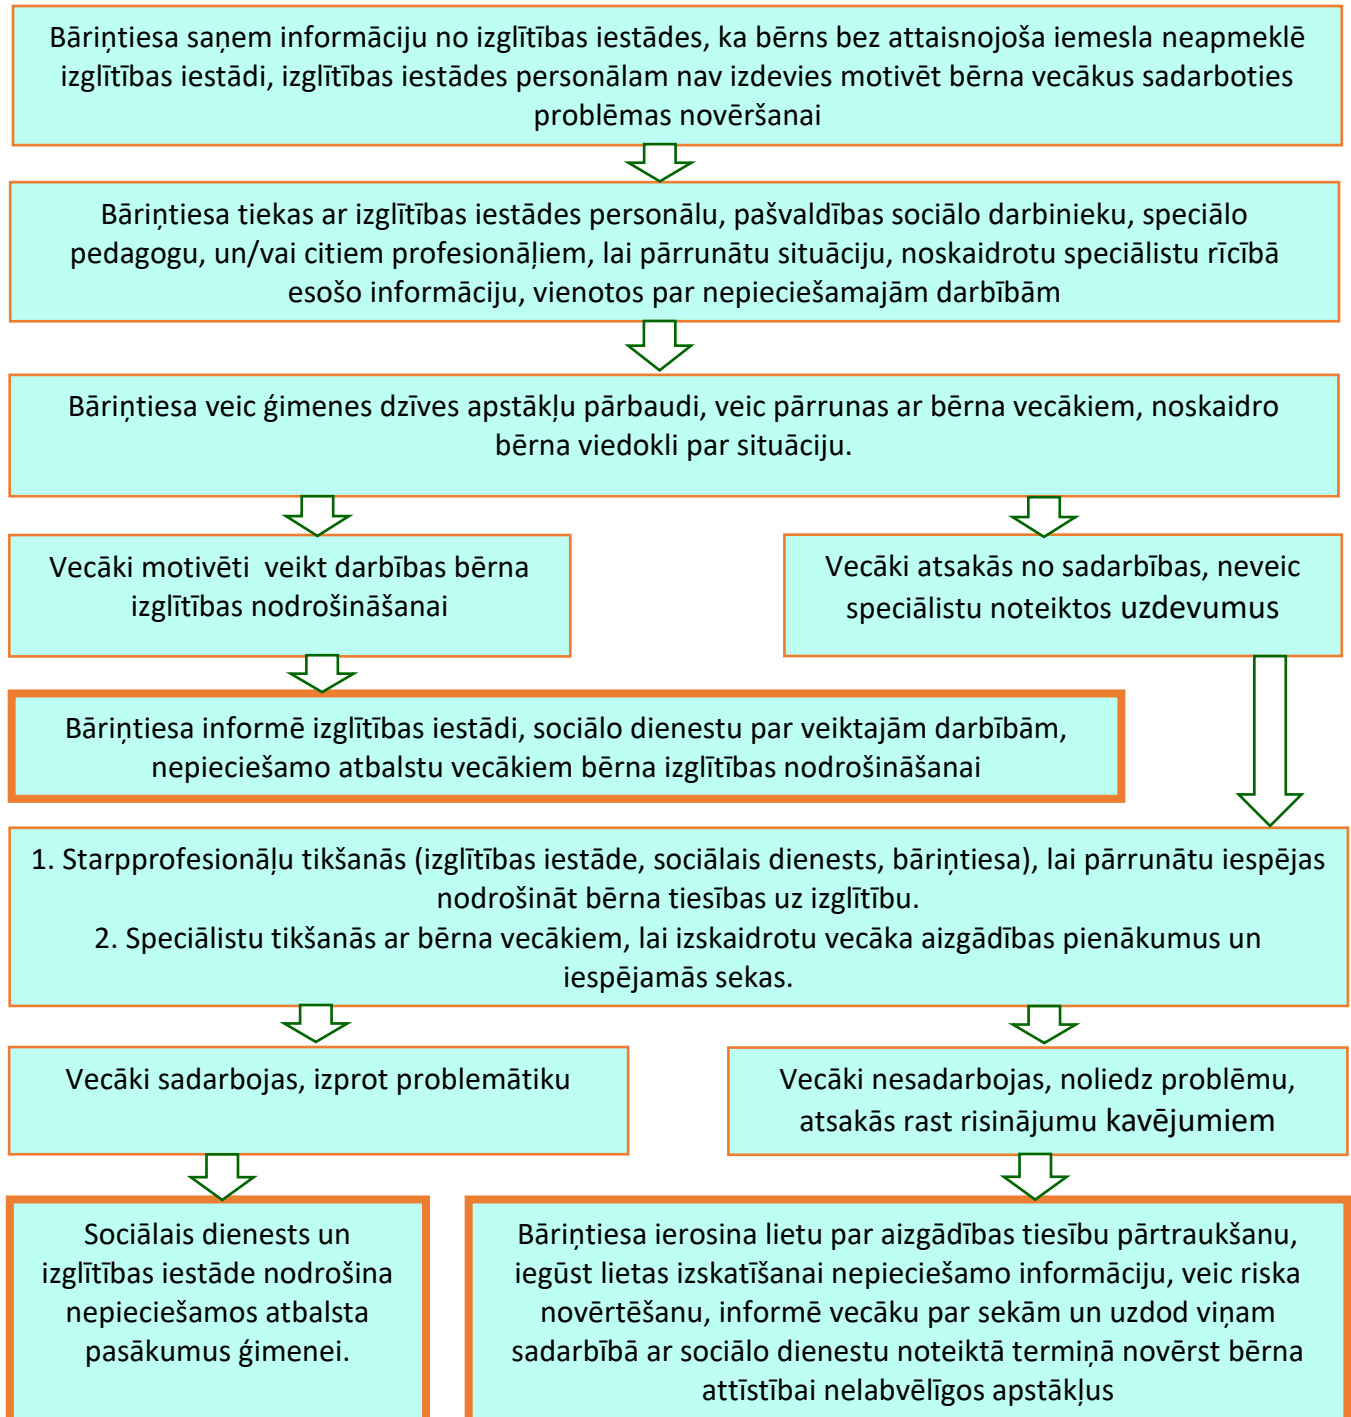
Bāriņtiesa saņem informāciju no izglītības iestādes, ka bērns bez attaisnojoša iemesla neapmeklē izglītības iestādi, izglītības iestādes personālam nav izdevies motivēt bērna vecākus sadarboties problēmas novēršanai

Bāriņtiesa tiekas ar izglītības iestādes personālu, pašvaldības sociālo darbinieku, speciālo pedagogu, un/vai citiem profesionāļiem, lai pārrunātu situāciju, noskaidrotu speciālistu rīcībā esošo informāciju, vienotos par nepieciešamajām darbībām

Bāriņtiesa veic ģimenes dzīves apstākļu pārbaudi, veic pārrunas ar bērna vecākiem, noskaidro bērna viedokli par situāciju.

Vecāki motivēti veikt darbības bērna izglītības nodrošināšanai

Vecāki atsakās no sadarbības, neveic speciālistu noteiktos uzdevumus

Bāriņtiesa informē izglītības iestādi, sociālo dienestu par veiktajām darbībām, nepieciešamo atbalstu vecākiem bērna izglītības nodrošināšanai

1. Starpprofesionāļu tikšanās (izglītības iestāde, sociālais dienests, bāriņtiesa), lai pārrunātu iespējas nodrošināt bērna tiesības uz izglītību.
2. Speciālistu tikšanās ar bērna vecākiem, lai izskaidrotu vecāka aizgādības pienākumus un iespējamās sekas.

Vecāki sadarbojas, izprot problemātiku

Vecāki nesadarbojas, noliedz problēmu, atsakās rast risinājumu kavējumiem

Sociālais dienests un izglītības iestāde nodrošina nepieciešamos atbalsta pasākumus ģimenei.

Bāriņtiesa ierosina lietu par aizgādības tiesību pārtraukšanu, iegūst lietas izskatīšanai nepieciešamo informāciju, veic riska novērtēšanu, informē vecāku par sekām un uzdod viņam sadarbībā ar sociālo dienestu noteiktā termiņā novērst bērna attīstībai nelabvēlīgos apstākļus